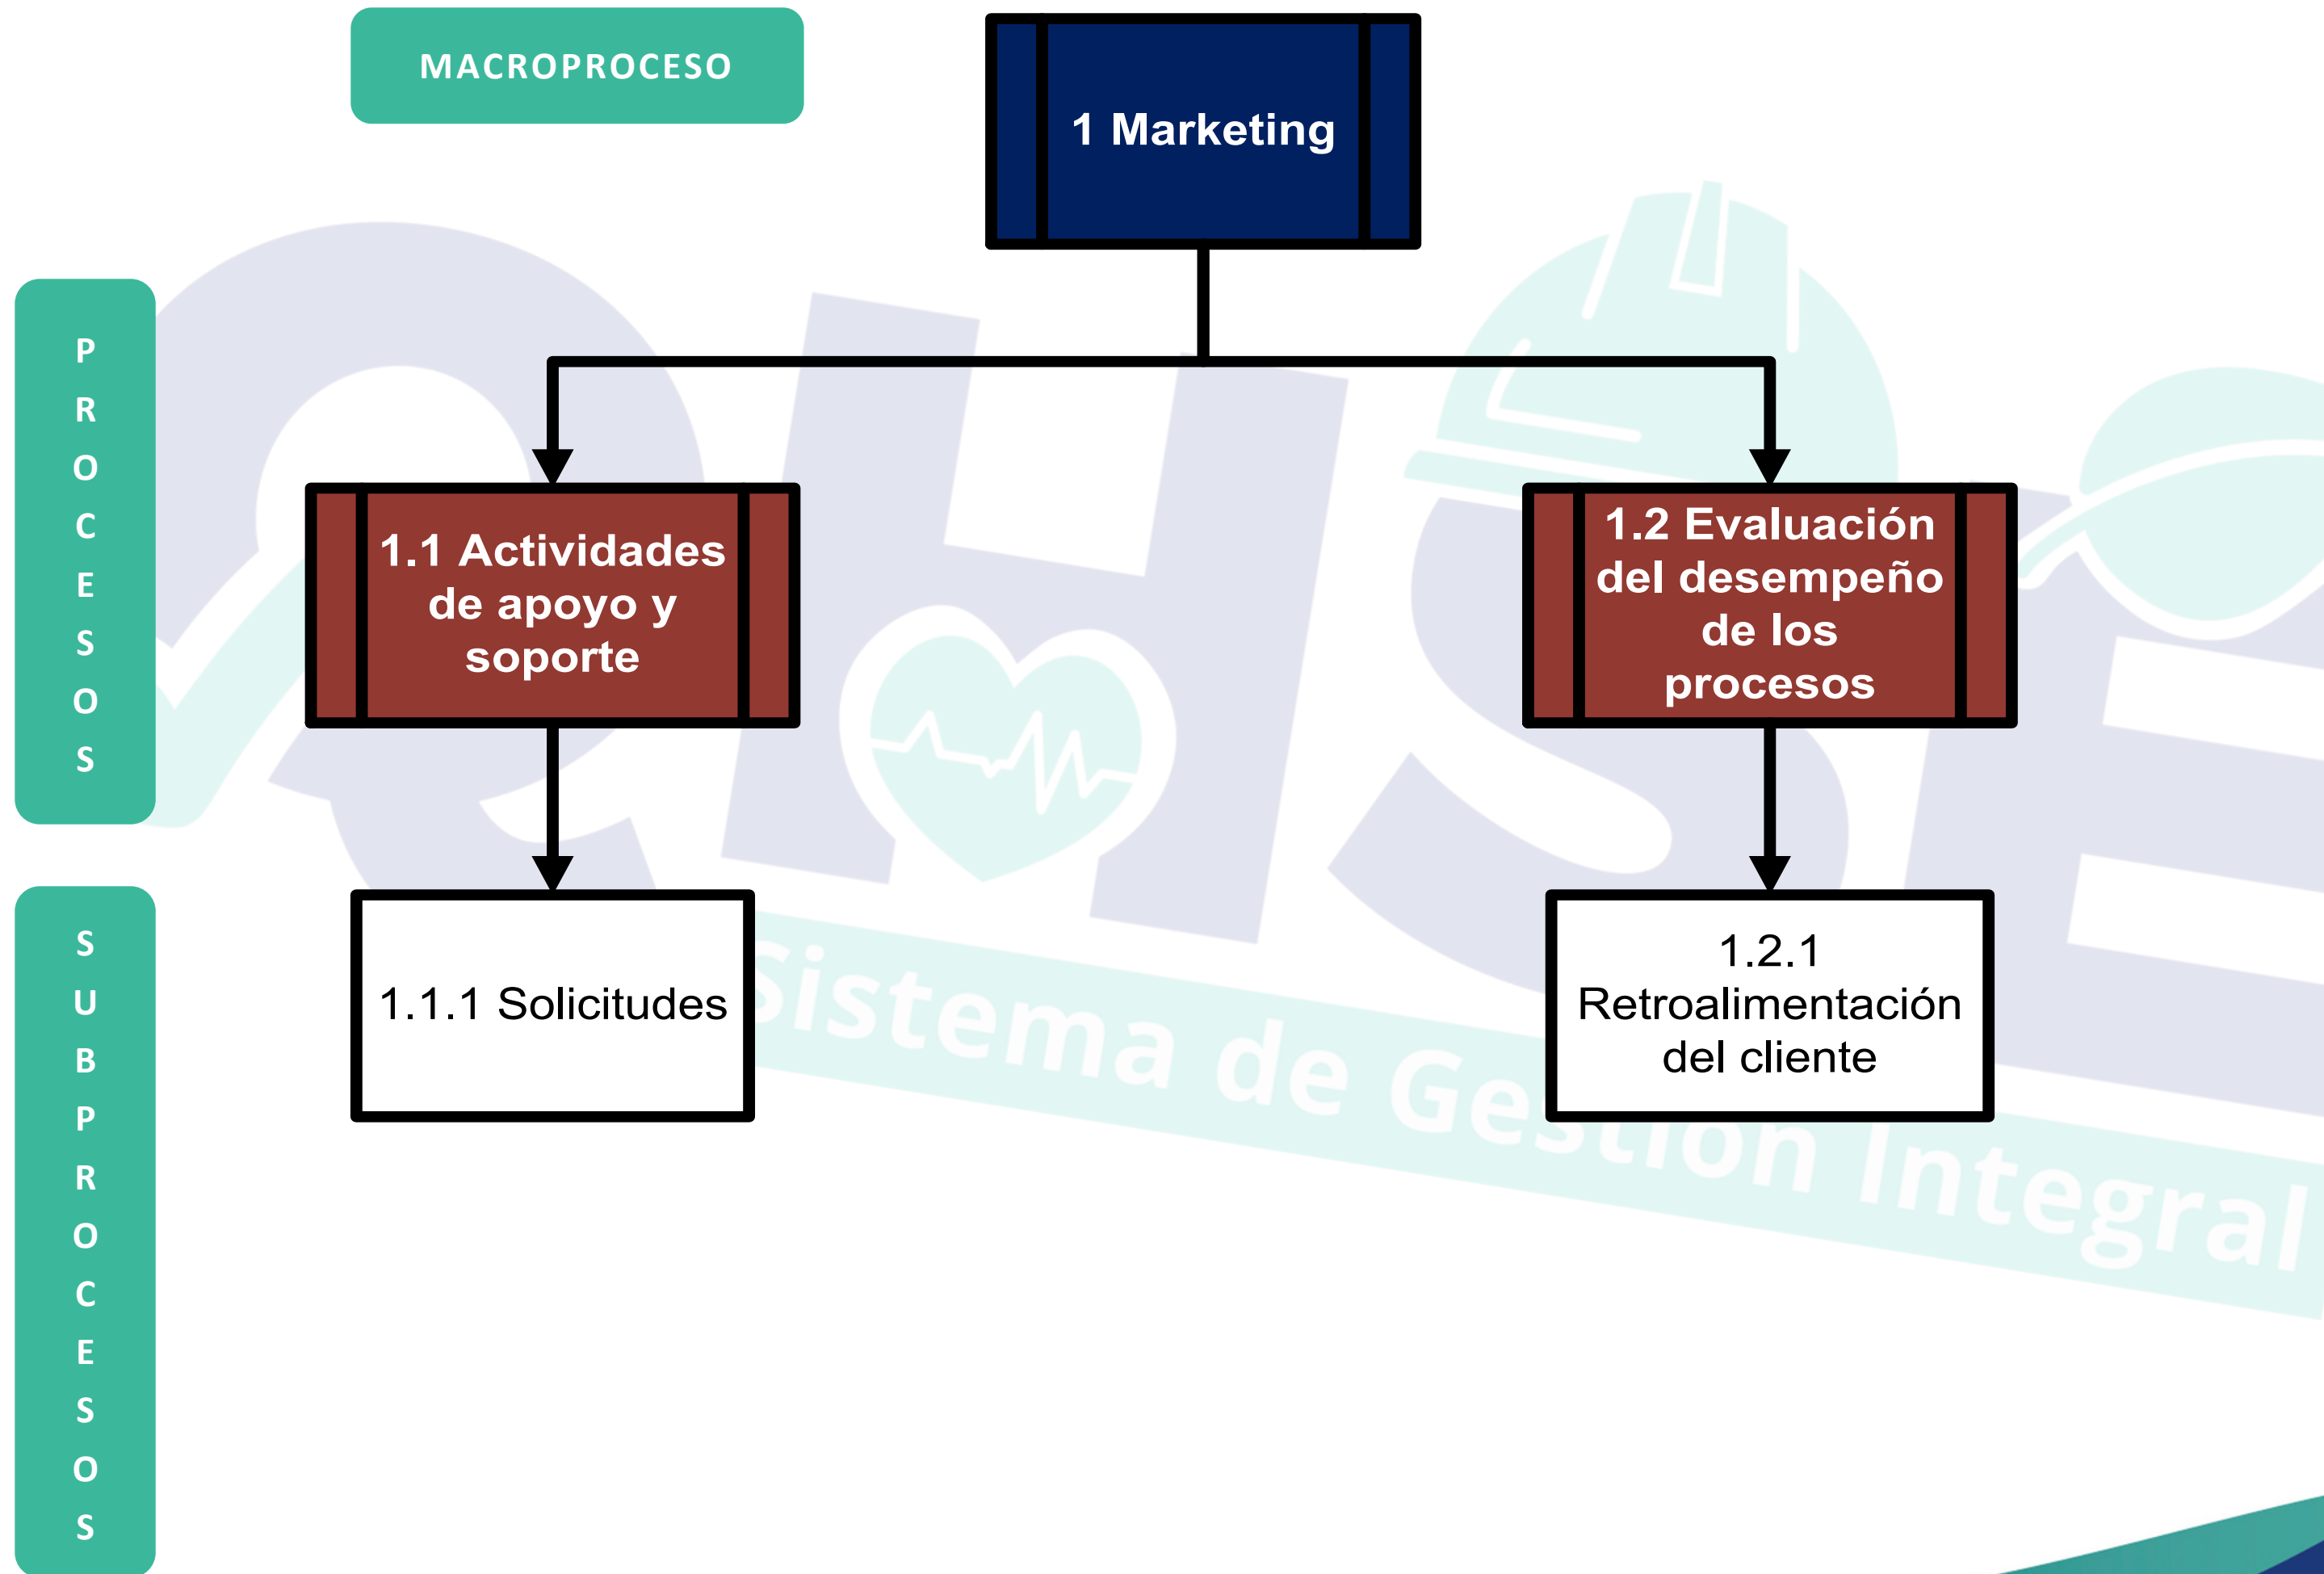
MACROPROCESO

1 Marketing

PROCESOS

1.1 Actividades de apoyo y soporte

1.2 Evaluación del desempeño de los procesos

SUBPROCESOS

1.1.1 Solicitudes

1.2.1 Retroalimentación del cliente

Sistema de Gestión Integral